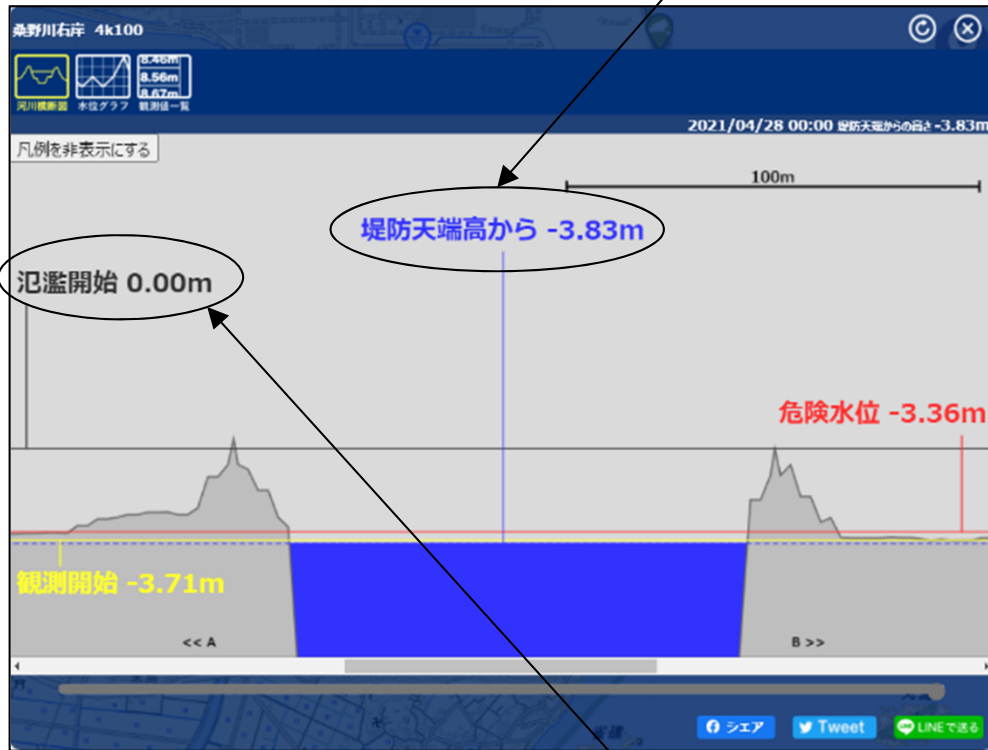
桑野川右岸 4k100

河川横断図 水位グラフ 8.46m 8.56m 8.67m 観測値一覧

2021/04/28 00:00 堤防天端からの高さ -3.83m

凡例を非表示にする

100m

堤防天端高から -3.83m

氾濫開始 0.00m

危険水位 -3.36m

観測開始 -3.71m

<< A

B >>

シェア

Tweet

LINEで送る